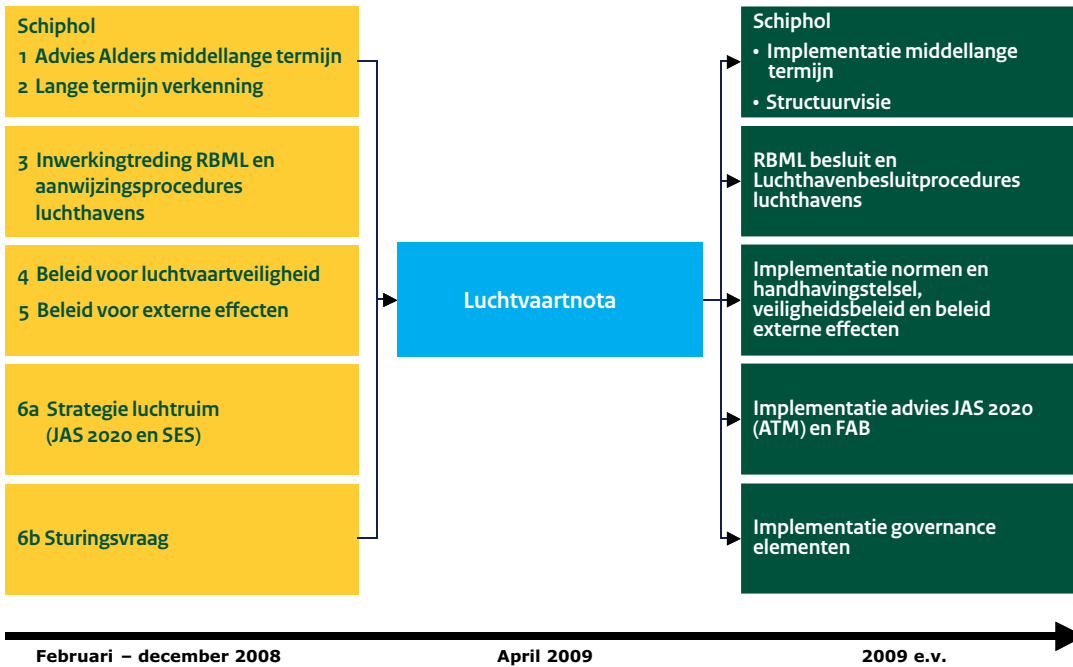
Schiphol
1 Advies Alders middellange termijn
2 Lange termijn verkenning

3 Inwerkingtreding RBML en aanwijzingsprocedures luchthavens

4 Beleid voor luchtvaartveiligheid
5 Beleid voor externe effecten

6a Strategie luchtruim (JAS 2020 en SES)

6b Sturingsvraag

Luchtvaartnota

Schiphol
• Implementatie middellange termijn
• Structuurvisie

RBML besluit en Luchthavenbesluitprocedures luchthavens

Implementatie normen en handhavingstelsel, veiligheidsbeleid en beleid externe effecten

Implementatie advies JAS 2020 (ATM) en FAB

Implementatie governance elementen

Februari – december 2008

April 2009

2009 e.v.